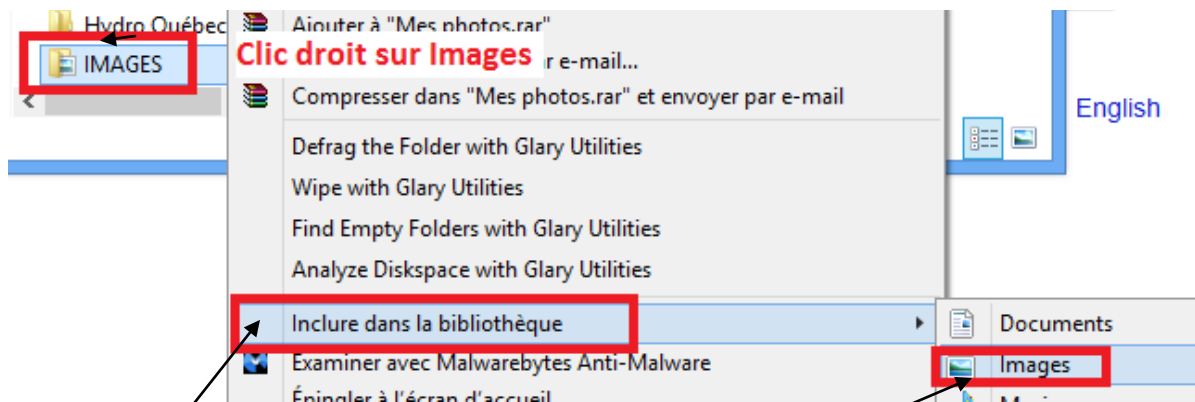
Hydro Québec
IMAGES
Clic droit sur Images
Ajouter à "Mes photos.rar"
r e-mail...
Compresser dans "Mes photos.rar" et envoyer par e-mail
Defrag the Folder with Glary Utilities
Wipe with Glary Utilities
Find Empty Folders with Glary Utilities
Analyze Diskspace with Glary Utilities
Inclure dans la bibliothèque
Examiner avec Malwarebytes Anti-Malware
Épingler à l'écran d'accueil
English
Documents
Images
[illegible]